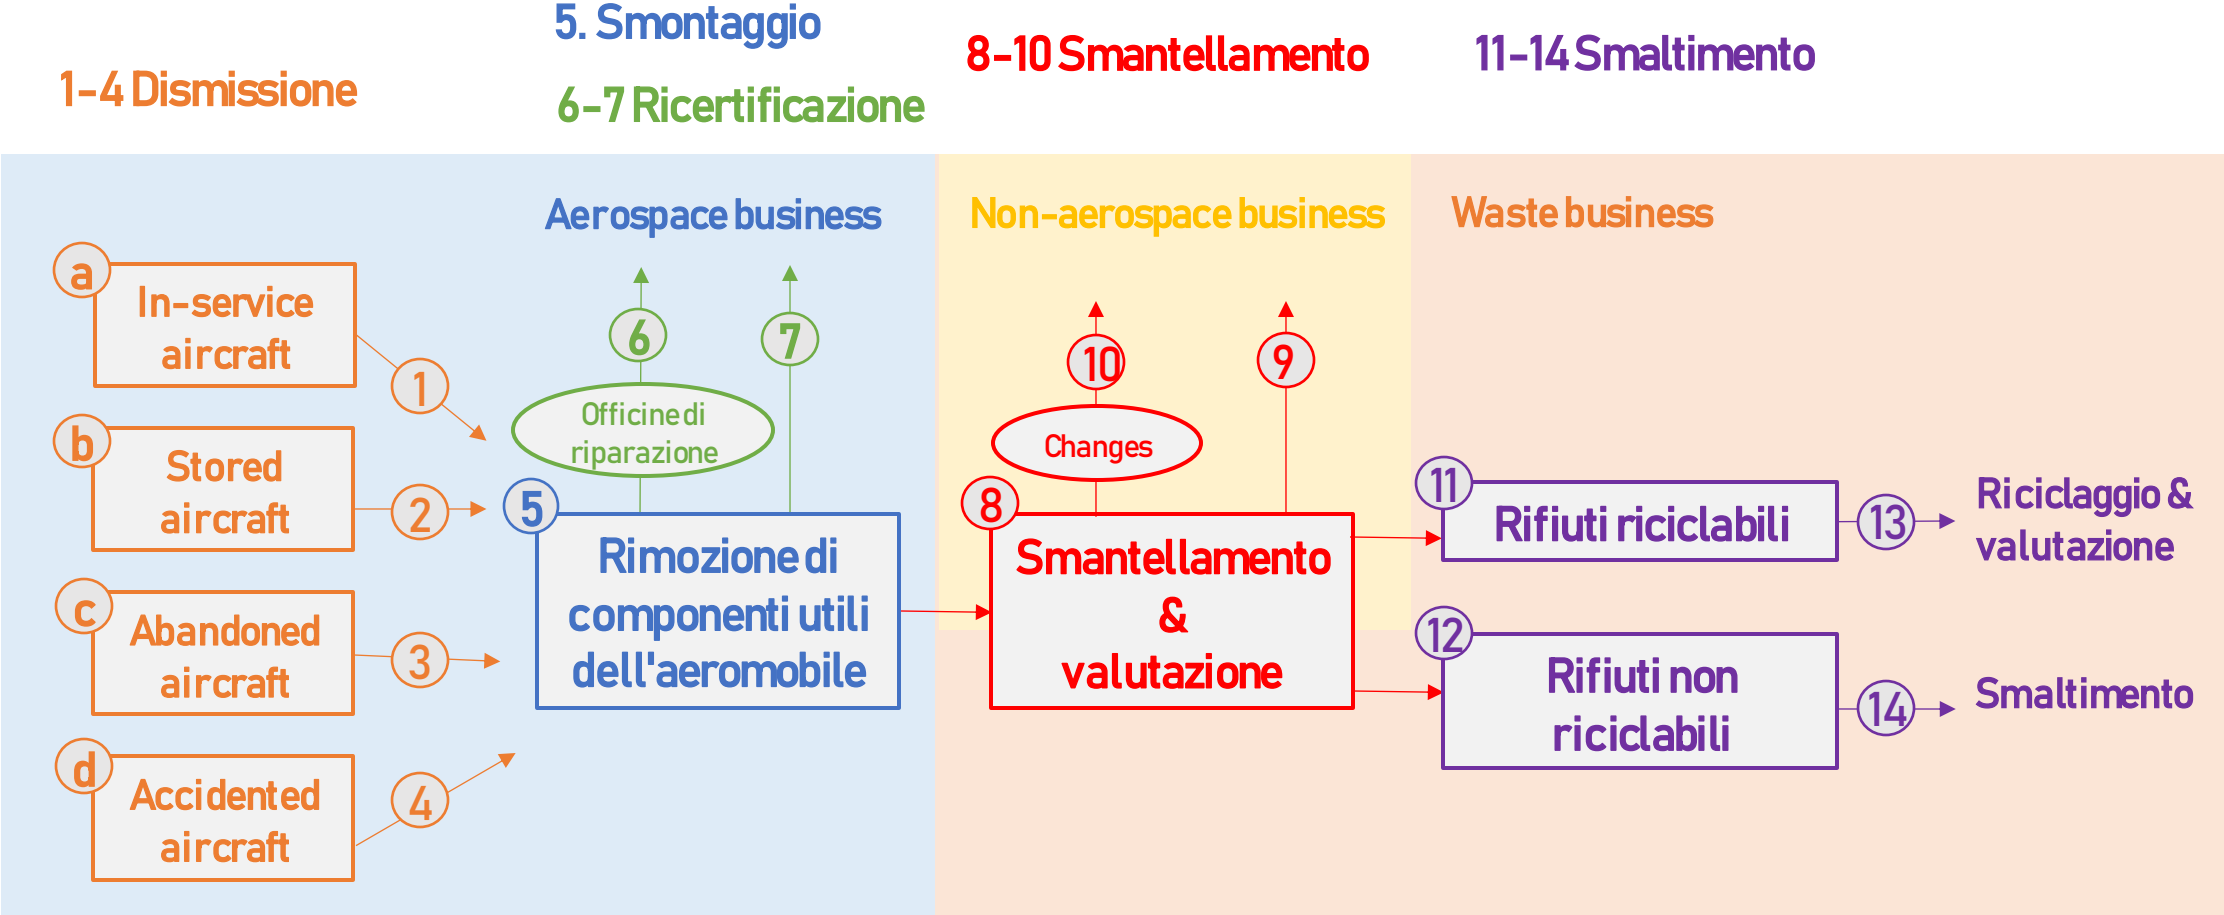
5. Smontaggio

1-4 Dismissione

6-7 Ricertificazione

8-10 Smantellamento

11-14 Smaltimento

Aerospace business

Non-aerospace business

Waste business

a
In-service aircraft

b
Stored aircraft

c
Abandoned aircraft

d
Accidented aircraft

1

2

3

4

6

7

Officine di riparazione

5
Rimozione di componenti utili dell'aeromobile

10

9

Changes

8
Smantellamento & valutazione

11
Rifiuti riciclabili

13

Riciclaggio & valutazione

12
Rifiuti non riciclabili

14

Smaltimento